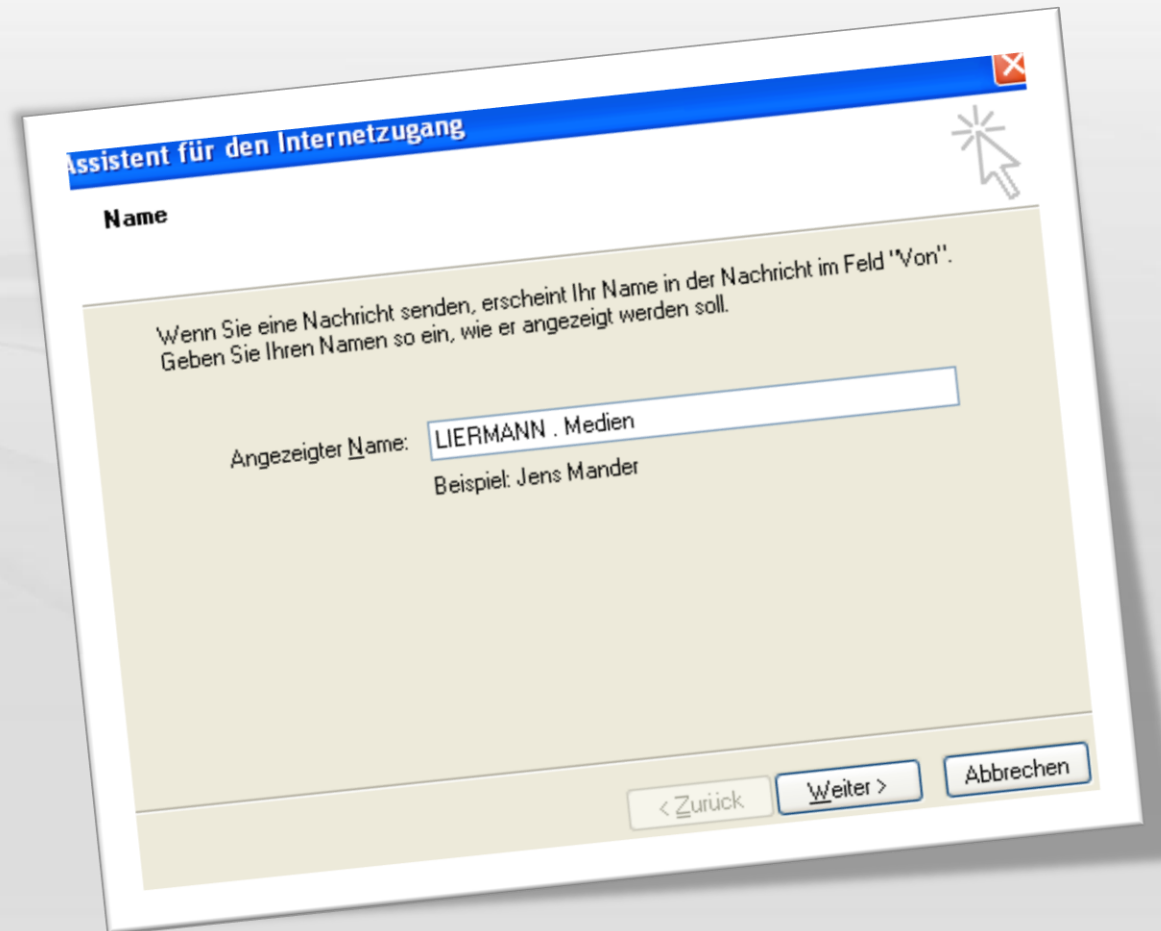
ssistent für den Internetzugang

Name

Wenn Sie eine Nachricht senden, erscheint Ihr Name in der Nachricht im Feld "Von". Geben Sie Ihren Namen so ein, wie er angezeigt werden soll.

Angezeigter Name: LIERMANN . Medien

Beispiel: Jens Mander

< Zurück

Weiter >

Abbrechen